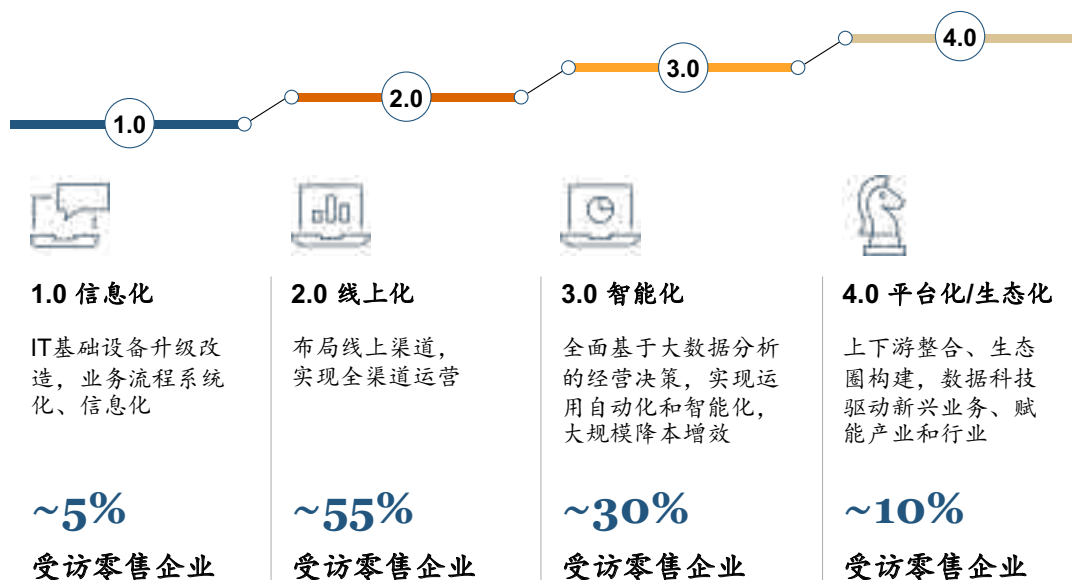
1.0

2.0

3.0

4.0

1.0 信息化

IT基础设备升级改造，业务流程系统化、信息化

~5%

受访零售企业

2.0 线上化

布局线上渠道，实现全渠道运营

~55%

受访零售企业

3.0 智能化

全面基于大数据分析的经营决策，实现运用自动化和智能化，大规模降本增效

~30%

受访零售企业

4.0 平台化/生态化

上下游整合、生态圈构建，数据科技驱动新兴业务、赋能产业和行业

~10%

受访零售企业